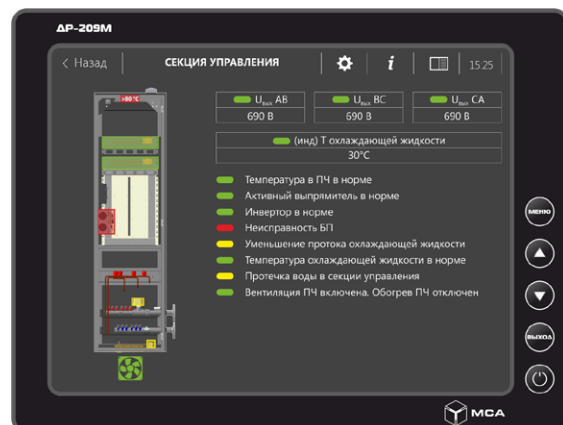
ДР-209М

< Назад

СЕКЦИЯ УПРАВЛЕНИЯ

15:25

+80°C

| $U_{вых}$ АВ | $U_{вых}$ ВС | $U_{вых}$ СА |
|---|---|---|
| 690 В | 690 В | 690 В |

(инд) Т охлаждающей жидкости
30°C

Температура в ПЧ в норме
Активный выпрямитель в норме
Инвертор в норме
Неисправность БП
Уменьшение протока охлаждающей жидкости
Температура охлаждающей жидкости в норме
Протечка воды в секции управления
Вентиляция ПЧ включена. Обогрев ПЧ отключен

МЕНЮ

ВЫХОД

МСА